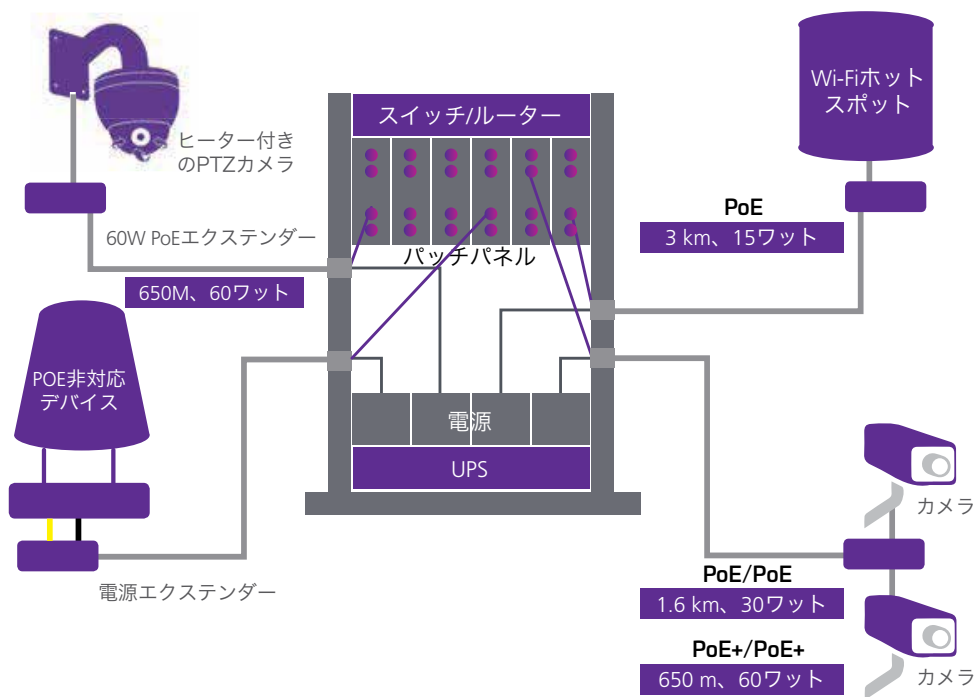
ヒーター付きのPTZカメラ

60W PoEエクステンダー

650M、60ワット

スイッチ/ルーター

パッチパネル

電源

UPS

Wi-Fiホットスポット

PoE

3 km、15ワット

POE非対応デバイス

電源エクステンダー

カメラ

PoE/PoE

1.6 km、30ワット

カメラ

PoE+/PoE+

650 m、60ワット